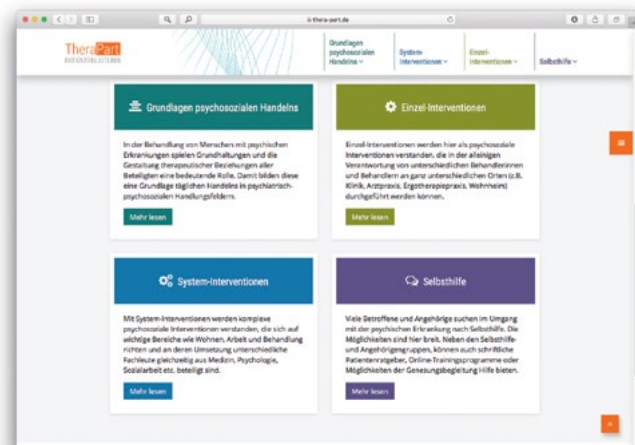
thera-part.de

TheraPart
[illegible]

Grundlagen psychosozialen Handelns

System-Interventionen

Einzel-Interventionen

Selbsthilfe

Grundlagen psychosozialen Handelns

In der Behandlung von Menschen mit psychischen Erkrankungen spielen Grundhaltungen und die Gestaltung therapeutischer Beziehungen aller Beteiligten eine bedeutende Rolle. Damit bilden diese eine Grundlage täglichen Handelns in psychiatrisch-psychosozialen Handlungsfeldern.

Mehr lesen

Einzel-Interventionen

Einzel-Interventionen werden hier als psychosoziale Interventionen verstanden, die in der alleinigen Verantwortung von unterschiedlichen BehandlerInnen und Behandlern an ganz unterschiedlichen Orten (z.B. Klinik, Arztpraxis, Ergotherapiepraxis, Wohnheim) durchgeführt werden können.

Mehr lesen

System-Interventionen

Mit System-Interventionen werden komplexe psychosoziale Interventionen verstanden, die sich auf wichtige Bereiche wie Wohnen, Arbeit und Behandlung richten und an deren Umsetzung unterschiedliche Fachleute gleichzeitig aus Medizin, Psychologie, Sozialarbeit etc. beteiligt sind.

Mehr lesen

Selbsthilfe

Viele Betroffene und Angehörige suchen im Umgang mit der psychischen Erkrankung nach Selbsthilfe. Die Möglichkeiten sind hier breit. Neben den Selbsthilfe- und Angehörigengruppen, können auch schriftliche Patientenratgeber, Online-Trainingsprogramme oder Möglichkeiten der Genesungsbegleitung Hilfe bieten.

Mehr lesen